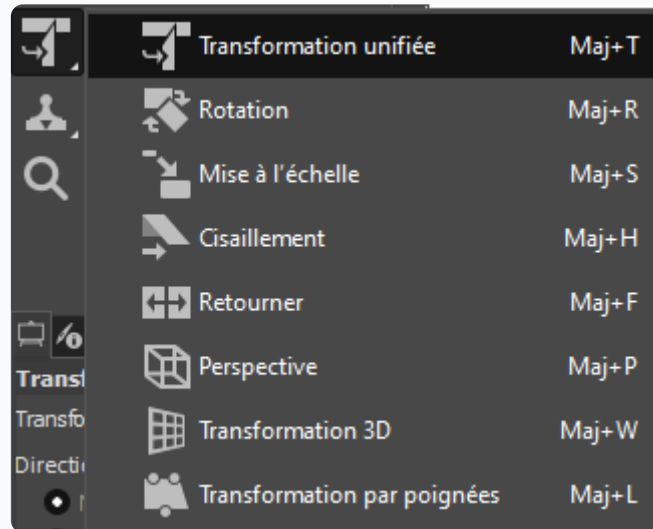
Transformation unifiée Maj+T
Rotation Maj+R
Mise à l'échelle Maj+S
Cisaillement Maj+H
Retourner Maj+F
Perspective Maj+P
Transformation 3D Maj+W
Transformation par poignées Maj+L

Transf
Transfo
Directi